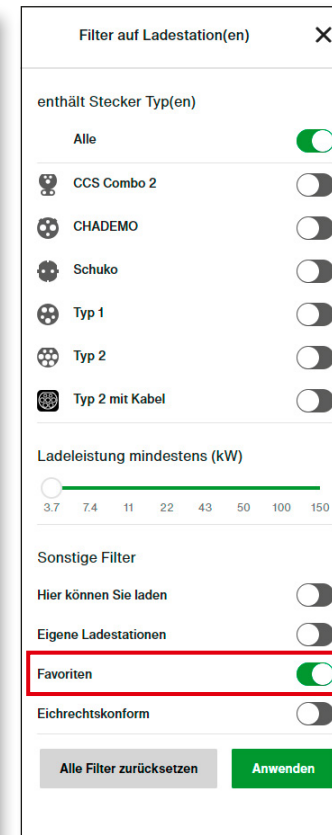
Filter auf Ladestation(en)

×

enthält Stecker Typ(en)

Alle

CCS Combo 2

CHADEMO

Schuko

Typ 1

Typ 2

Typ 2 mit Kabel

Ladeleistung mindestens (kW)

3.7 7.4 11 22 43 50 100 150

Sonstige Filter

Hier können Sie laden

Eigene Ladestationen

Favoriten

Eichrechtskonform

Alle Filter zurücksetzen

Anwenden